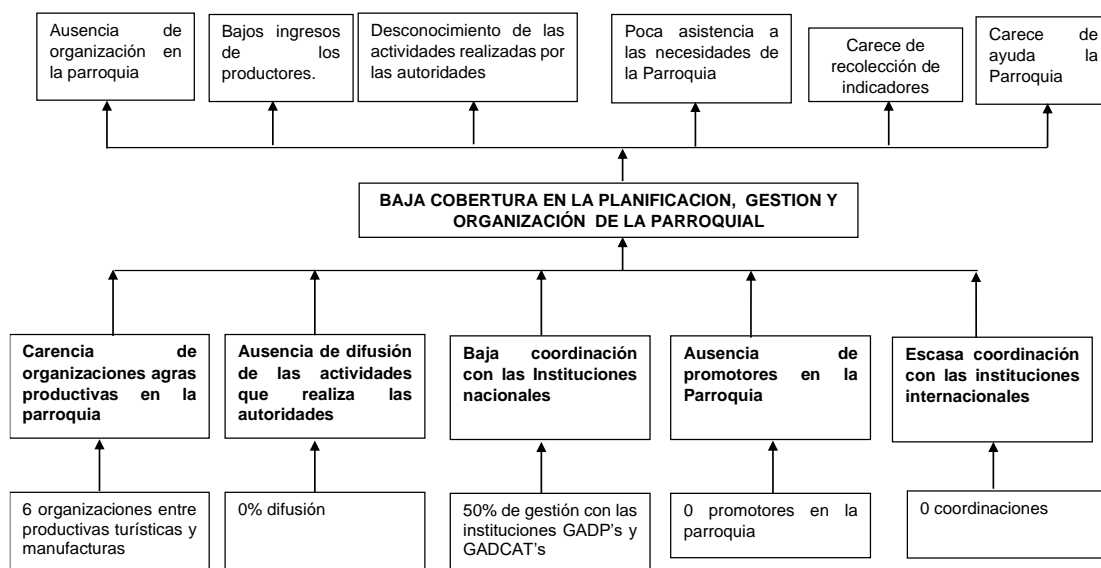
Ausencia de organización en la parroquia

Bajos ingresos de los productores.

Desconocimiento de las actividades realizadas por las autoridades

Poca asistencia a las necesidades de la Parroquia

Carece de recolección de indicadores

Carece de ayuda la Parroquia

BAJA COBERTURA EN LA PLANIFICACION, GESTION Y ORGANIZACIÓN DE LA PARROQUIAL

Carencia de organizaciones agras productivas en la parroquia

Ausencia de difusión de las actividades que realiza las autoridades

Baja coordinación con las Instituciones nacionales

Ausencia de promotores en la Parroquia

Escasa coordinación con las instituciones internacionales

6 organizaciones entre productivas turísticas y manufacturas

0% difusión

50% de gestión con las instituciones GADP's y GADCAT's

0 promotores en la parroquia

0 coordinaciones